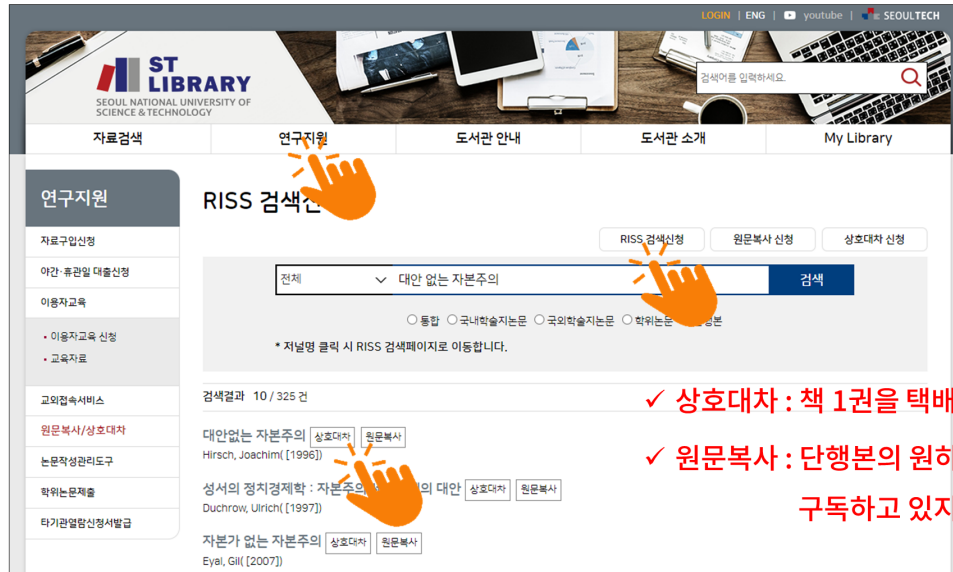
LOGIN | ENG | youtube | SEOULTECH

ST LIBRARY
SEOUL NATIONAL UNIVERSITY OF SCIENCE & TECHNOLOGY

검색어를 입력하세요.

자료검색 | 연구지원 | 도서관 안내 | 도서관 소개 | My Library

연구지원

자료구입신청
야간·휴관일 대출신청
이용자교육
• 이용자교육 신청
• 교육자료
교외접속서비스
원문복사/상호대차
논문작성관리도구
학위논문제출
타기관열람신청서발급

RISS 검색신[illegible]

RISS 검색신청 | 원문복사 신청 | 상호대차 신청

전체 | 대안 없는 자본주의 | 검색

○ 통합 ○ 국내학술지논문 ○ 국외학술지논문 ○ 학위논문 ○ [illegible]행본

* 저널명 클릭 시 RISS 검색페이지로 이동합니다.

검색결과 10 / 325 건

대안없는 자본주의 상호대차 원문복사
Hirsch, Joachim( [1996])

성서의 정치경제학 : 자본주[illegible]의 대안 상호대차 원문복사
Duchrow, Ulrich( [1997])

자본가 없는 자본주의 상호대차 원문복사
Eyal, Gil( [2007])

✓ 상호대차 : 책 1권을 택배

✓ 원문복사 : 단행본의 원하

구독하고 있지